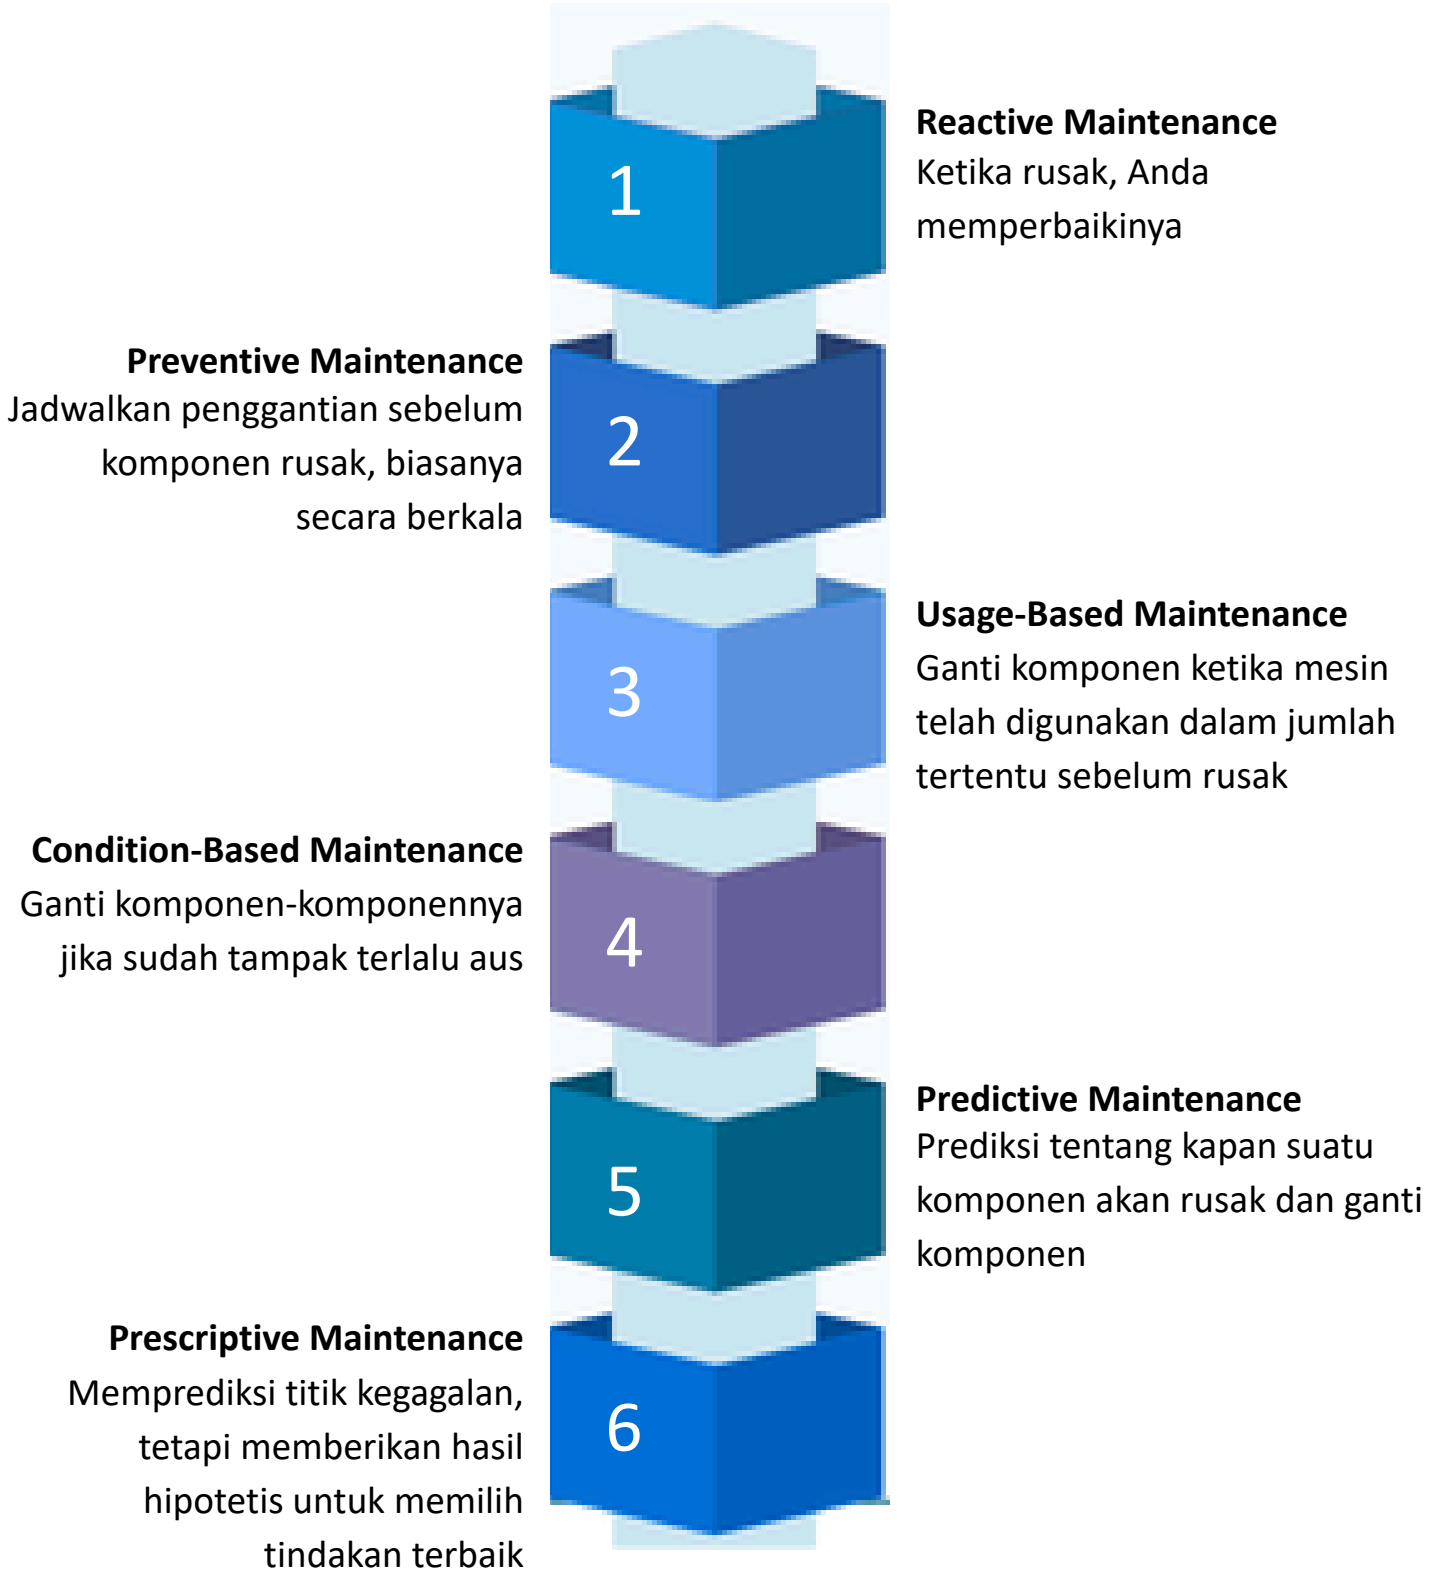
1

Reactive Maintenance
Ketika rusak, Anda memperbaikinya

Preventive Maintenance
Jadwalkan penggantian sebelum komponen rusak, biasanya secara berkala

2

3

Usage-Based Maintenance
Ganti komponen ketika mesin telah digunakan dalam jumlah tertentu sebelum rusak

Condition-Based Maintenance
Ganti komponen-komponennya jika sudah tampak terlalu aus

4

5

Predictive Maintenance
Prediksi tentang kapan suatu komponen akan rusak dan ganti komponen

Prescriptive Maintenance
Memprediksi titik kegagalan, tetapi memberikan hasil hipotetis untuk memilih tindakan terbaik

6